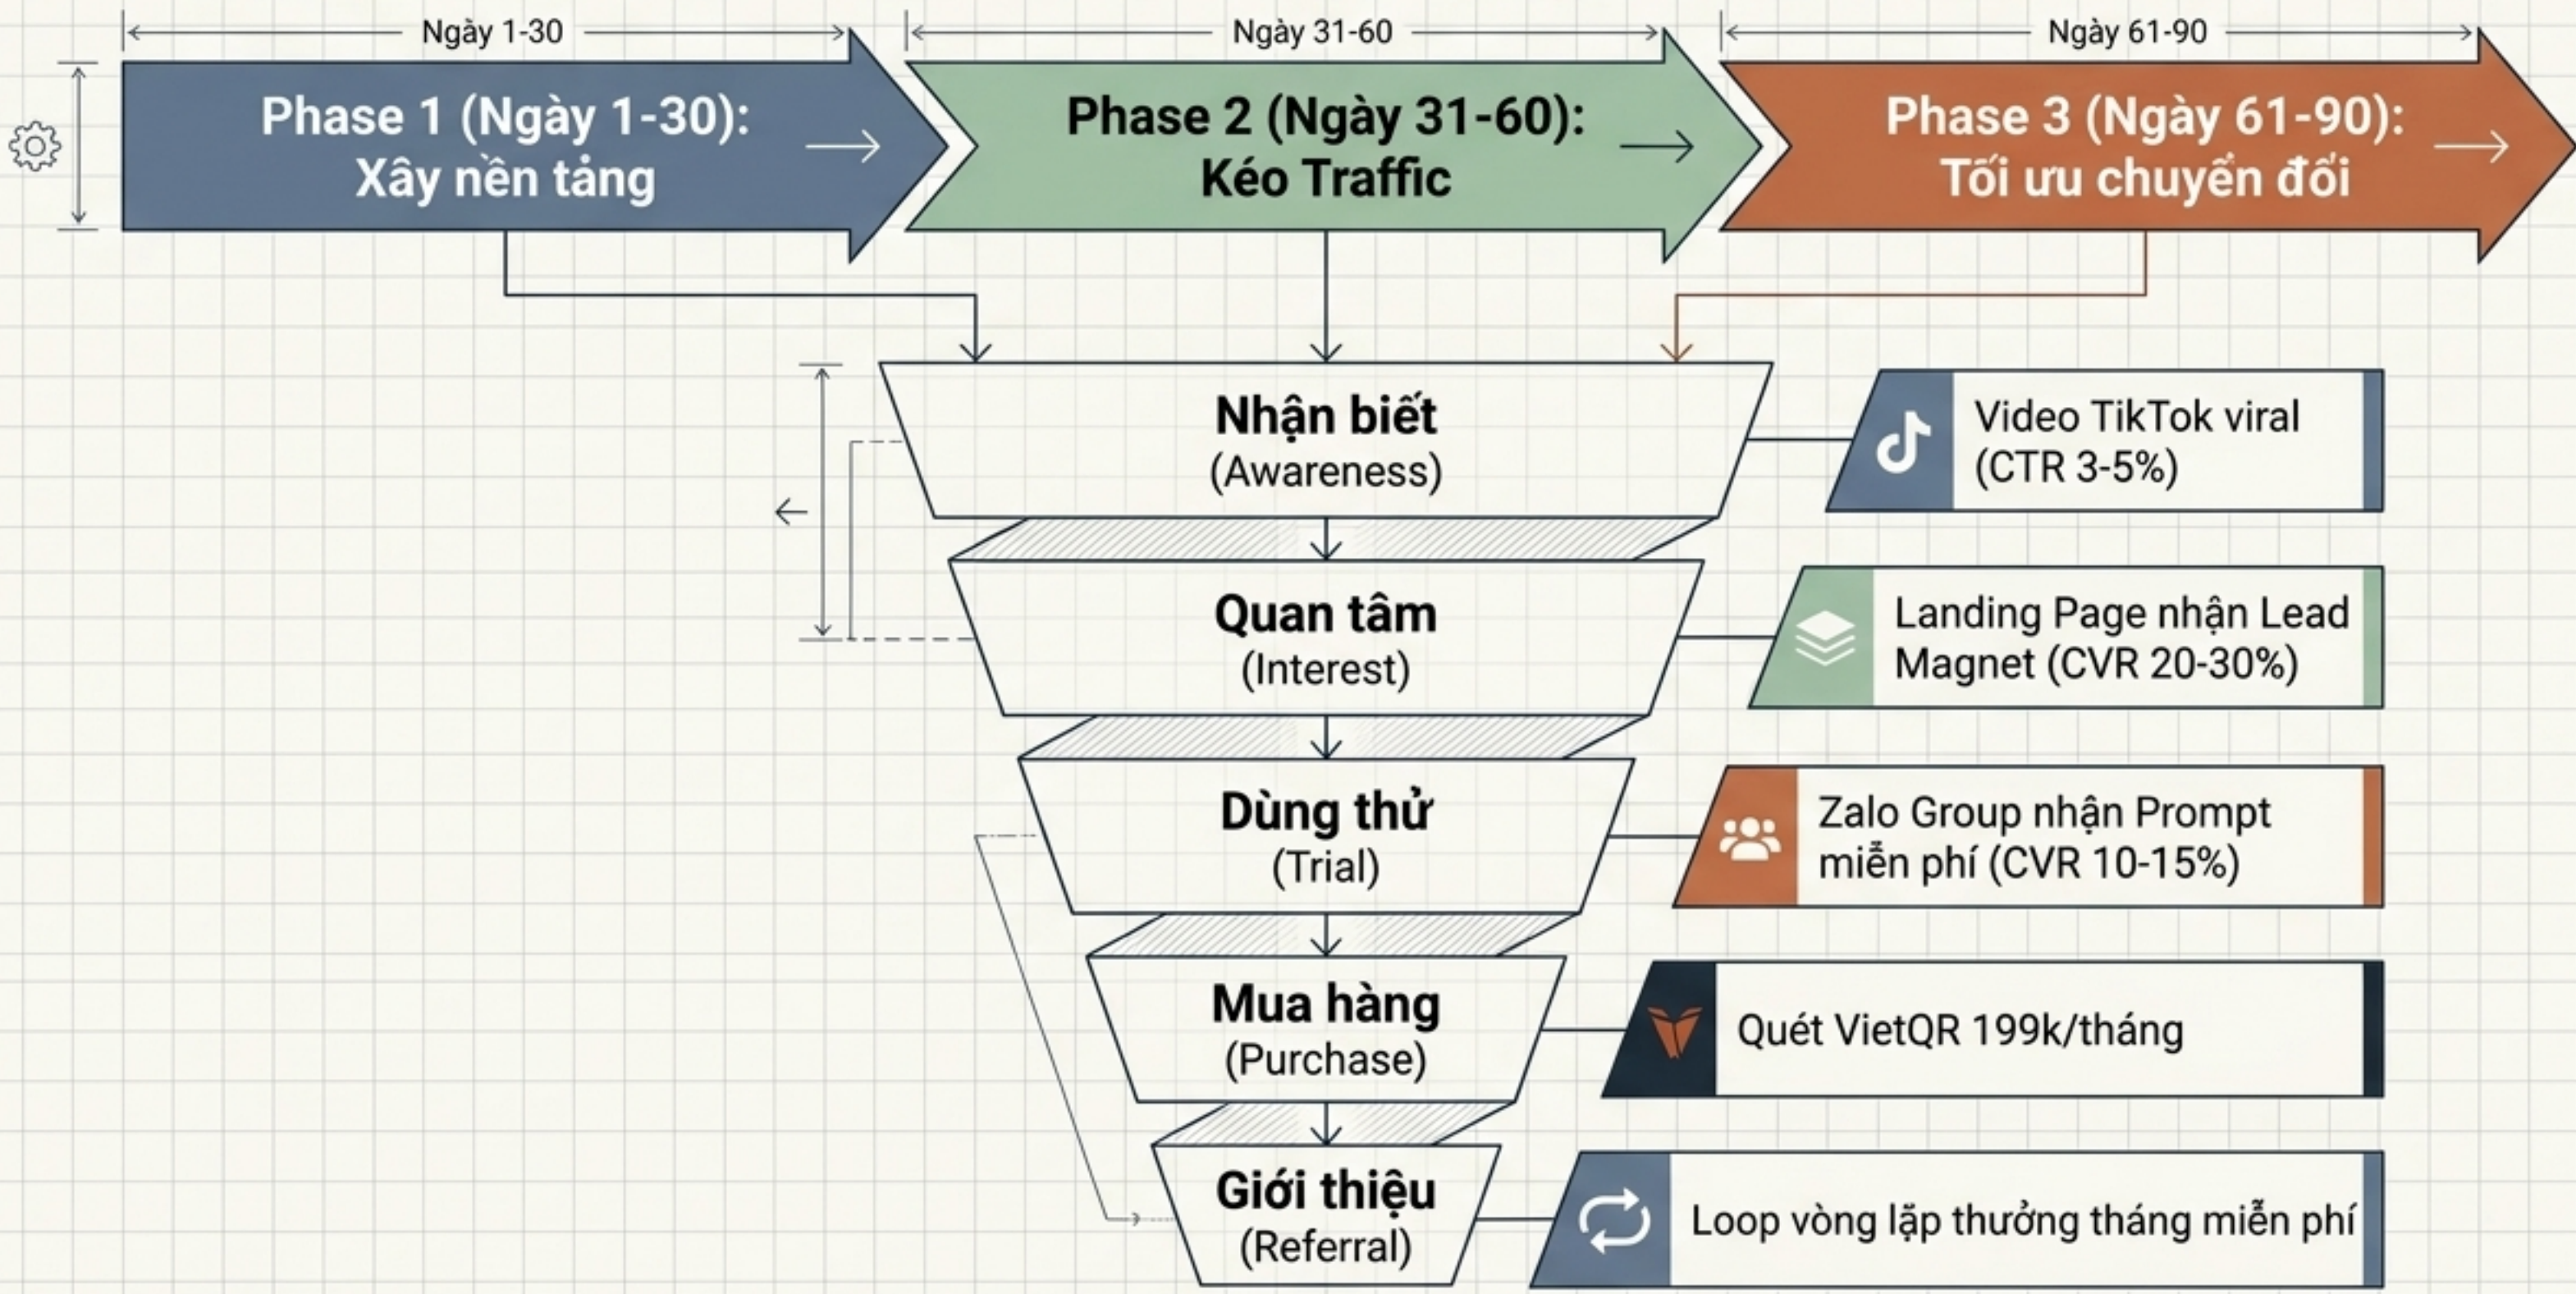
Ngày 1-30

Ngày 31-60

Ngày 61-90

Phase 1 (Ngày 1-30): Xây nền tảng

Phase 2 (Ngày 31-60): Kéo Traffic

Phase 3 (Ngày 61-90): Tối ưu chuyển đổi

Nhận biết (Awareness)

Video TikTok viral (CTR 3-5%)

Quan tâm (Interest)

Landing Page nhận Lead Magnet (CVR 20-30%)

Dùng thử (Trial)

Zalo Group nhận Prompt miễn phí (CVR 10-15%)

Mua hàng (Purchase)

Quét VietQR 199k/tháng

Giới thiệu (Referral)

Loop vòng lặp thưởng tháng miễn phí